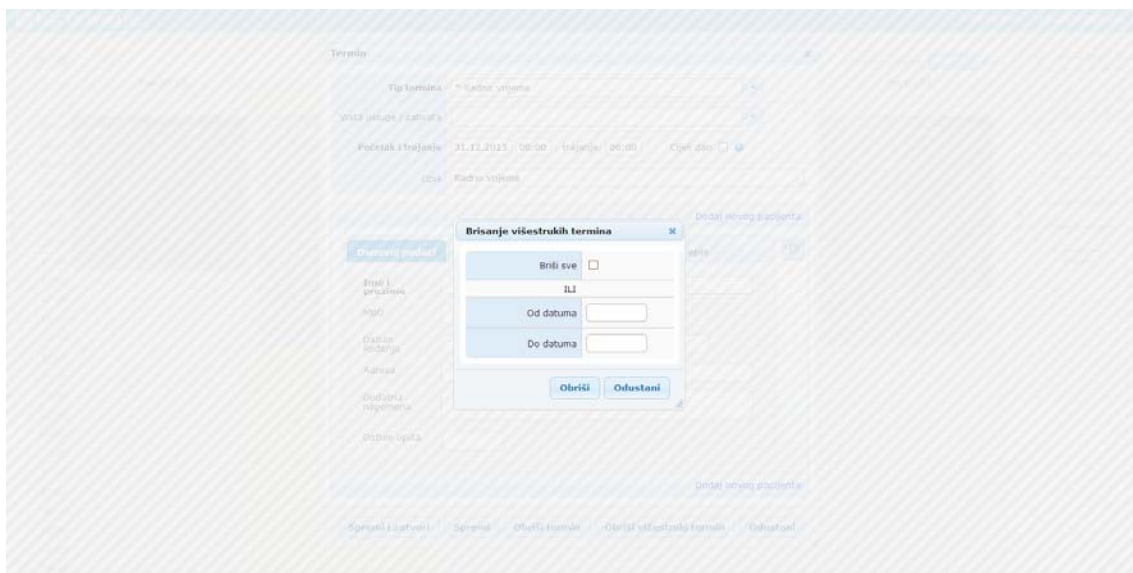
Termin

Tip termina * Radno vrijeme

Vrsta usluge / zahvata

Početak i trajanje 31.12.2013 00:00 , trajanje: 00:00 Cijeli dan

Opis Radno vrijeme

Dodaj novog pacijenta

Osnovni podaci

Ime i prezime

MBO

Datum rođenja

Adresa

Dodatna napomena

Datum upita

Dodaj novog pacijenta

Brisanje višestrukih termina

| | |
|---|---|
| Briši sve | ☐ |
| ILI | |
| Od datuma | |
| Do datuma | |

Obriši Odustani

Spremi i zatvori Spremi Obriši termin Obriši višestruki termin Odustani